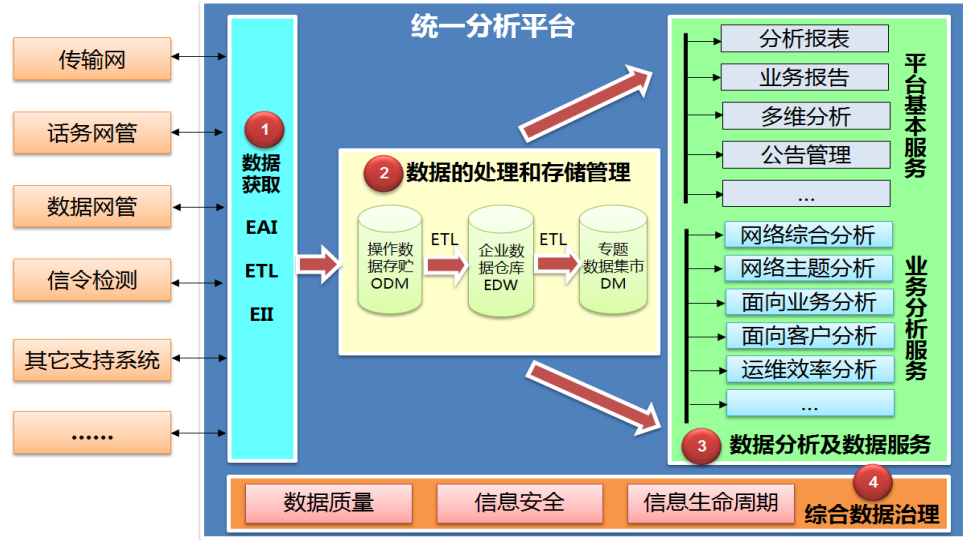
传输网

话务网管

数据网管

信令检测

其它支持系统

……

统一分析平台

1
数据获取
EAI
ETL
EII

2 数据的处理和存储管理

操作数据存贮 ODM

ETL

企业数据仓库 EDW

ETL

专题数据集市 DM

分析报表
业务报告
多维分析
公告管理
…

平台基本服务

网络综合分析
网络主题分析
面向业务分析
面向客户分析
运维效率分析
…

业务分析服务

3 数据分析及数据服务

数据质量
信息安全
信息生命周期

4
综合数据治理